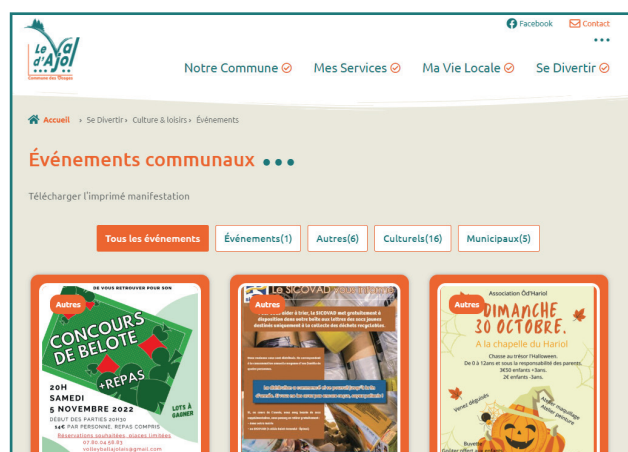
Facebook Contact

Le Val d'Ajol
Commune des Vosges

Notre Commune Mes Services Ma Vie Locale Se Divertir

Accueil › Se Divertir › Culture & loisirs › Évènements

Événements communaux

Télécharger l'imprimé manifestation

Tous les événements Événements(1) Autres(6) Culturels(16) Municipaux(5)

Autres
DE VOUS RETROUVER POUR SON
CONCOURS DE BELOTE
+REPAS
20H
SAMEDI
5 NOVEMBRE 2022
DEBUT DES PARTIES 20H30
14€ PAR PERSONNE, REPAS COMPRIS
LOTS À GAGNER
Réservations souhaitées, places limitées
07.80.04.56.83
volleyballajolais@gmail.com

Autres
Le SICOVAD
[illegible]

Autres
Association Ôd'Hariol
DIMANCHE 30 OCTOBRE.
A la chapelle du Hariol
Chasse au trésor l'Halloween.
De 0 à 12ans et sous la responsabilité des parents.
3€50 enfants +3ans.
2€ enfants -3ans.
Venez déguisés
Atelier maquillage
Atelier peinture
Buvette